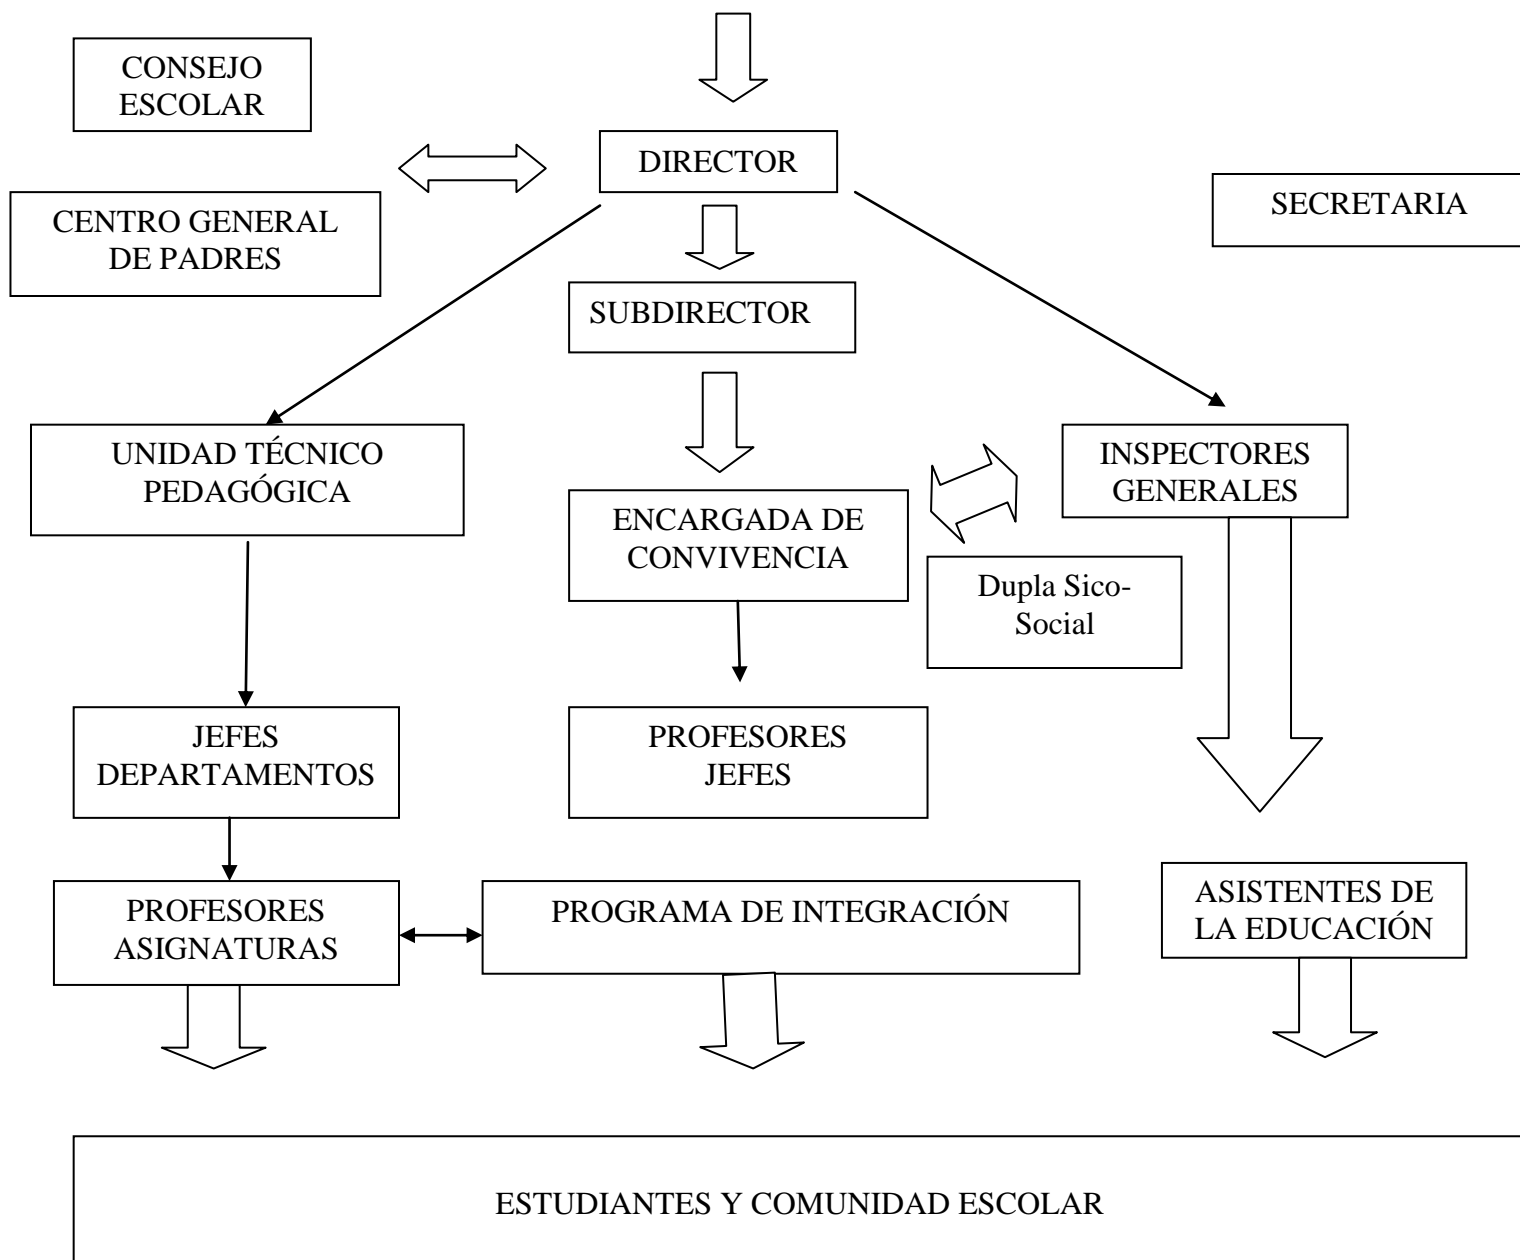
CONSEJO ESCOLAR

DIRECTOR

SECRETARIA

CENTRO GENERAL DE PADRES

SUBDIRECTOR

UNIDAD TÉCNICO PEDAGÓGICA

INSPECTORES GENERALES

ENCARGADA DE CONVIVENCIA

Dupla Sico-Social

JEFES DEPARTAMENTOS

PROFESORES JEFES

PROFESORES ASIGNATURAS

PROGRAMA DE INTEGRACIÓN

ASISTENTES DE LA EDUCACIÓN

ESTUDIANTES Y COMUNIDAD ESCOLAR